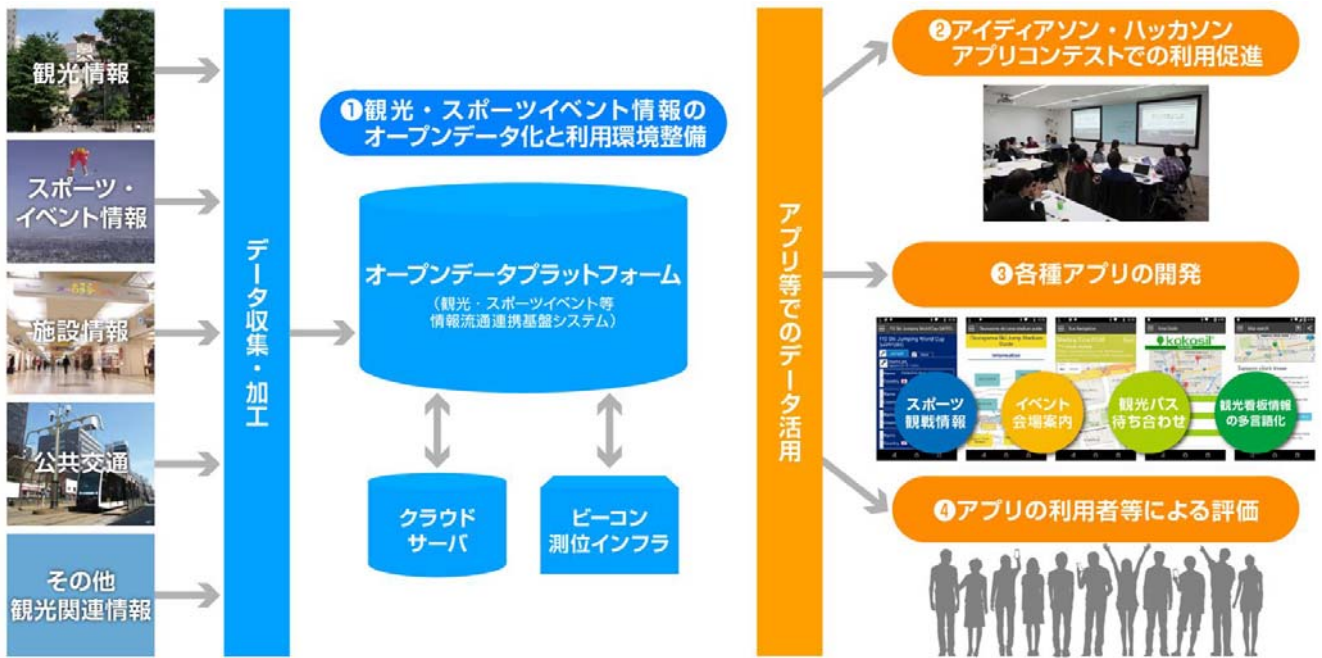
観光情報

スポーツ・イベント情報

施設情報

公共交通

その他観光関連情報

データ収集・加工

❶観光・スポーツイベント情報のオープンデータ化と利用環境整備

オープンデータプラットフォーム
（観光・スポーツイベント等情報流通連携基盤システム）

クラウドサーバ

ビーコン測位インフラ

アプリ等でのデータ活用

❷アイディアソン・ハッカソンアプリコンテストでの利用促進

❸各種アプリの開発

スポーツ観戦情報

イベント会場案内

観光バス待ち合わせ

観光看板情報の多言語化

kokosil

❹アプリの利用者等による評価